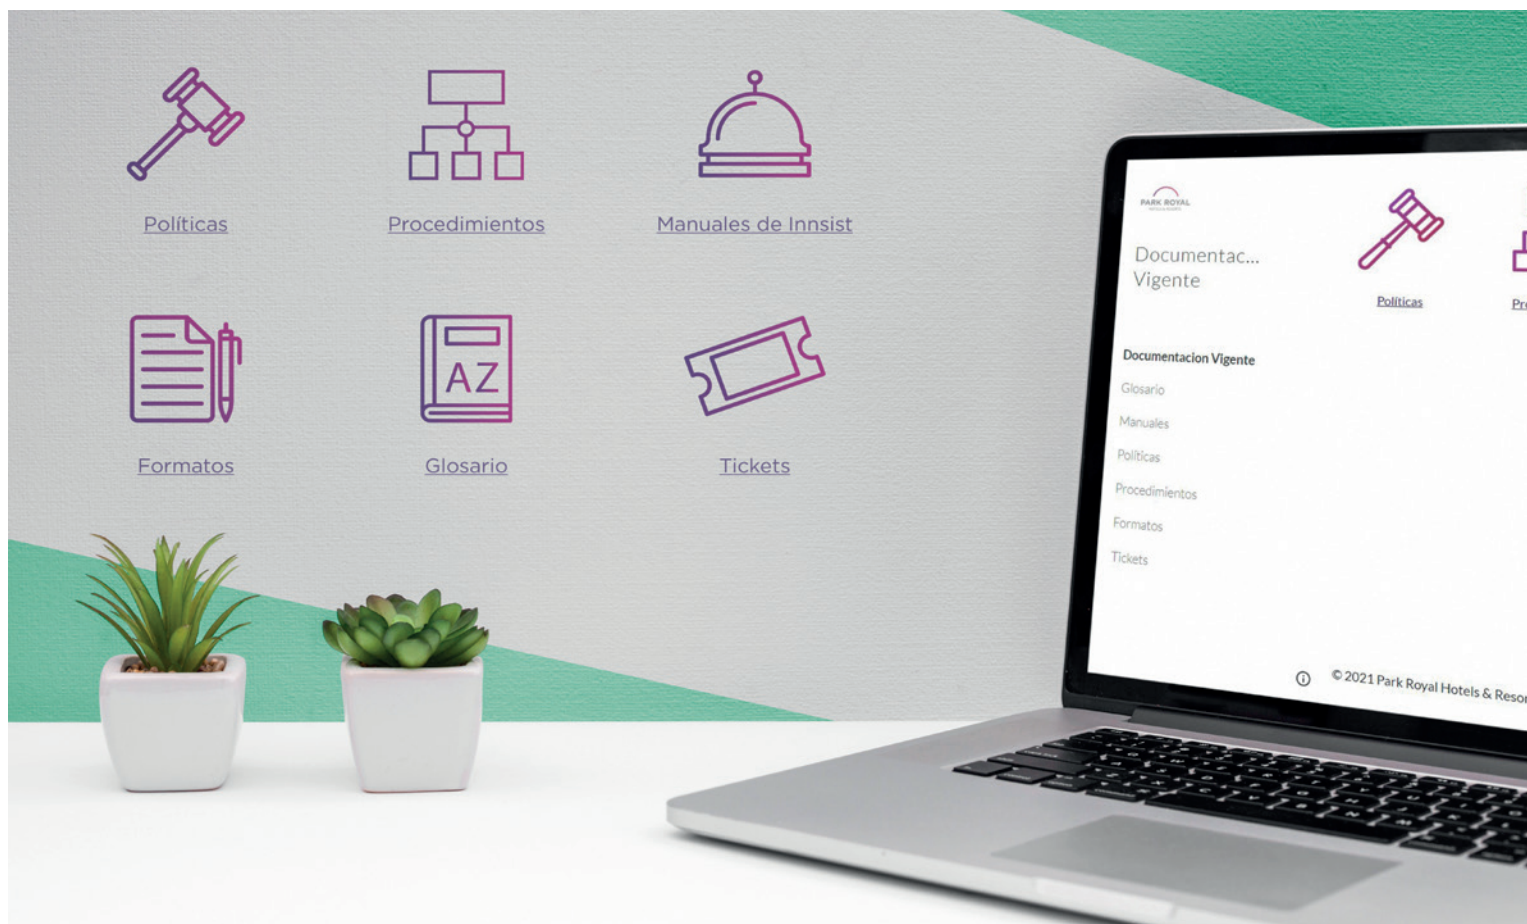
Políticas

Procedimientos

Manuales de Innsist

Formatos

AZ

Glosario

Tickets

PARK ROYAL

Documentac...
Vigente

Políticas

Pr

Documentacion Vigente

Glosario

Manuales

Políticas

Procedimientos

Formatos

Tickets

© 2021 Park Royal Hotels & Reso